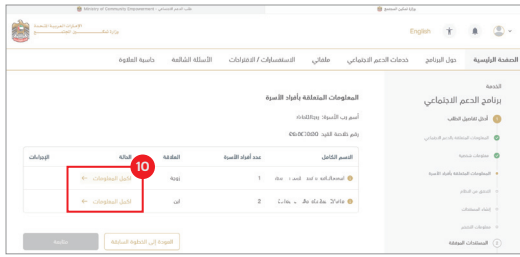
Ministry of Community Empowerment | طلب الدعم الاجتماعي

وزارة تمكين المجتمع

الإمارات العربية المتحدة
وزارة تمكين المجتمع

English

الصفحة الرئيسية | حول البرنامج | خدمات الدعم الاجتماعي | ملفاتي | الاستفسارات / الاقتراحات | الأسئلة الشائعة | حاسبة العلاوة

الخدمة
برنامج الدعم الاجتماعي

أدخل تفاصيل الطلب
المعلومات المتعلقة بالدعم الاجتماعي
معلومات شخصية
المعلومات المتعلقة بأفراد الأسرة
التحقق من الدخل
إضافة المستندات
معلومات التحويل
المستندات المطلوبة

المعلومات المتعلقة بأفراد الأسرة

أسم رب الأسرة: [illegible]

رقم طلب القيد: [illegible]

| الاسم الكامل | عدد أفراد الأسرة | العلاقة | الحالة | الإجراءات |
|---|---|---|---|---|
| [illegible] | 1 | زوجة | ← اكمل المعلومات | |
| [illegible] | 2 | ابن | ← اكمل المعلومات | |

10

العودة إلى الخطوة السابقة

متابعة